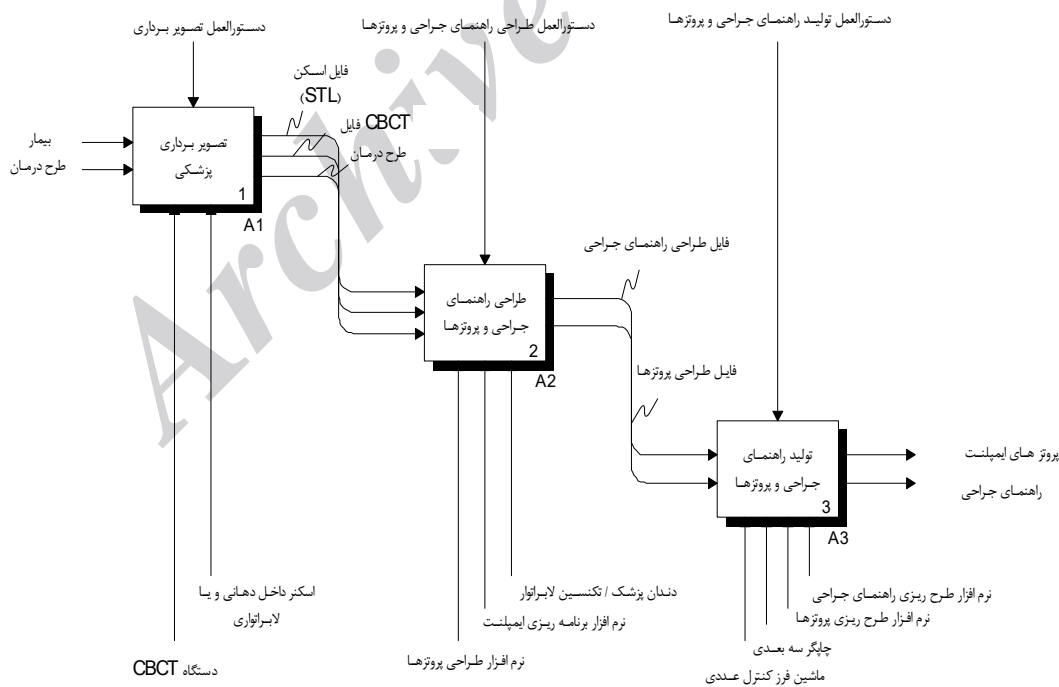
دستورالعمل تصویر برداری

دستورالعمل طراحی راهنمای جراحی و پروتزها

دستورالعمل تولید راهنمای جراحی و پروتزها

بیمار
طرح درمان

تصویر برداری پزشکی
1
A1

فایل اسکن (STL)
فایل CBCT
طرح درمان

طراحی راهنمای جراحی و پروتزها
2
A2

فایل طراحی راهنمای جراحی

فایل طراحی پروتزها

تولید راهنمای جراحی و پروتزها
3
A3

پروتز های ایمپلنت
راهنمای جراحی

اسکنر داخل دهانی و یا لابراتواری

دستگاه CBCT

دندان پزشک / تکنسین لابراتوار
نرم افزار برنامه ریزی ایمپلنت
نرم افزار طراحی پروتزها

نرم افزار طرح ریزی راهنمای جراحی
نرم افزار طرح ریزی پروتزها
چاپگر سه بعدی
ماشین فرز کنترل عددی

Archive